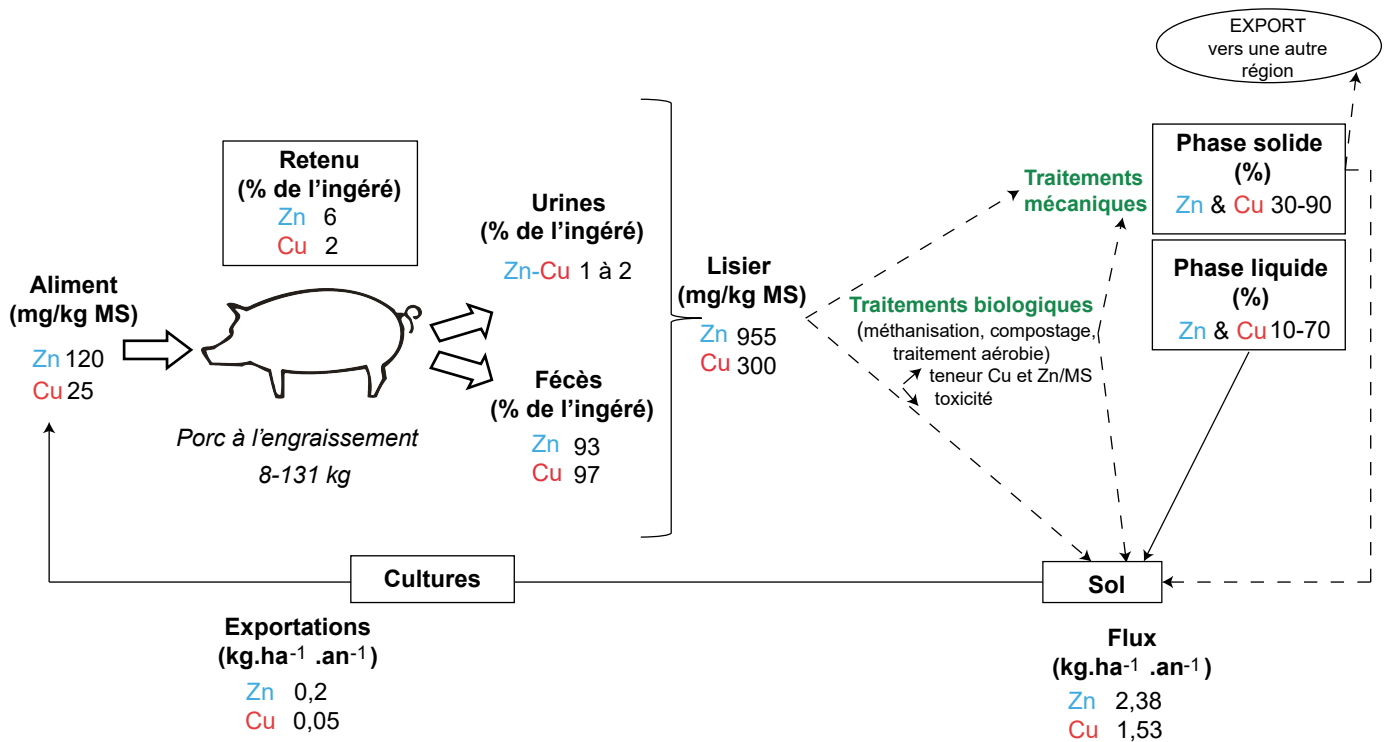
EXPORT
vers une autre
région

Retenu
(% de l'ingéré)
Zn 6
Cu 2

Aliment
(mg/kg MS)
Zn 120
Cu 25

Porc à l'engraissement
8-131 kg

Urines
(% de l'ingéré)
Zn-Cu 1 à 2

Fécès
(% de l'ingéré)
Zn 93
Cu 97

Lisier
(mg/kg MS)
Zn 955
Cu 300

Traitements mécaniques

Traitements biologiques
(méthanisation, compostage, traitement aérobie)
teneur Cu et Zn/MS
toxicité

Phase solide
(%)
Zn & Cu 30-90

Phase liquide
(%)
Zn & Cu 10-70

Cultures

Sol

Exportations
(kg.ha$^{-1}$ .an$^{-1}$)
Zn 0,2
Cu 0,05

Flux
(kg.ha$^{-1}$ .an$^{-1}$)
Zn 2,38
Cu 1,53